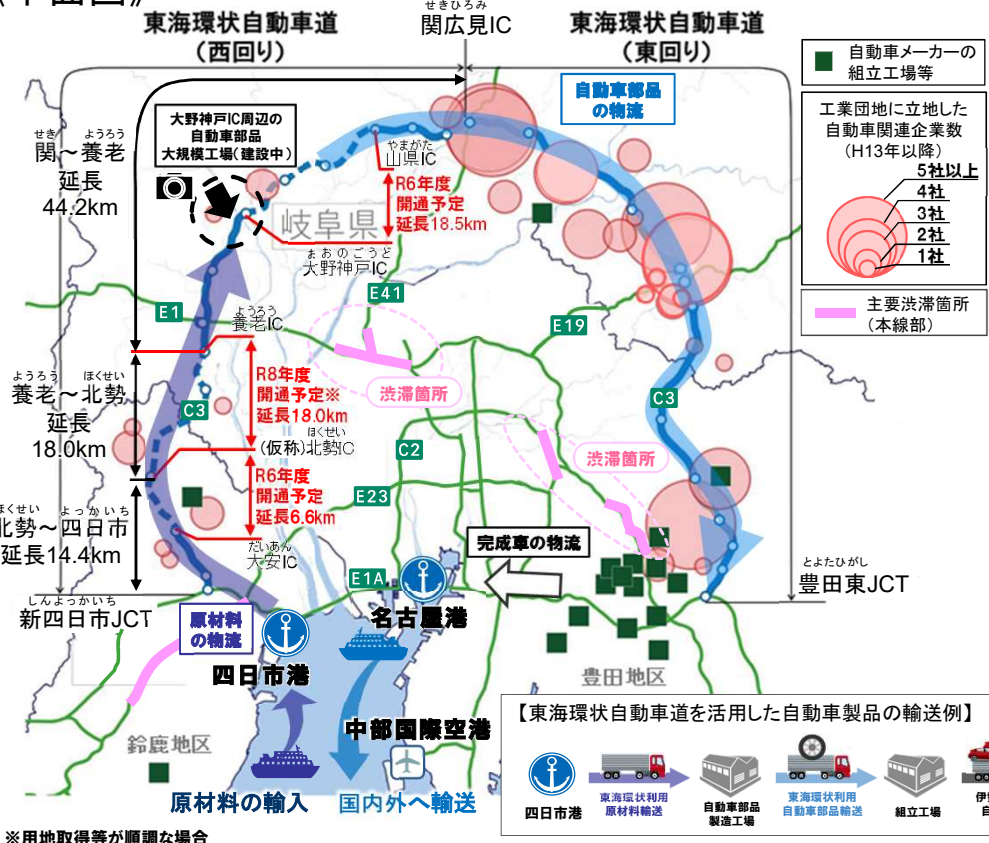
《平面図》

東海環状自動車道（西回り）

せきひろみ
関広見IC

東海環状自動車道（東回り）

自動車メーカーの組立工場等

工業団地に立地した自動車関連企業数（H13年以降）
5社以上
4社
3社
2社
1社

主要渋滞箇所（本線部）

自動車部品の物流

大野神戸IC周辺の自動車部品大規模工場（建設中）

せき　ようろう
関～養老
延長
44.2km

やまがた
山県IC

R6年度
開通予定
延長18.5km

岐阜県

おおのごうど
大野神戸IC

E41

E1

ようろう
養老IC

E19

ようろう　ほくせい
養老～北勢
延長
18.0km

R8年度
開通予定※
延長18.0km

渋滞箇所

C3

C3

ほくせい
（仮称）北勢IC

C2

渋滞箇所

R6年度
開通予定
延長6.6km

E23

ほくせい　よっかいち
北勢～四日市
延長14.4km

だいあん
大安IC

完成車の物流

E1A

とよたひがし
豊田東JCT

しんよっかいち
新四日市JCT

原材料の物流

名古屋港

四日市港

豊田地区

中部国際空港

鈴鹿地区

原材料の輸入

国内外へ輸送

【東海環状自動車道を活用した自動車製品の輸送例】

四日市港
東海環状利用 原材料輸送
自動車部品製造工場
東海環状利用 自動車部品輸送
組立工場
伊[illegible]
自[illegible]

※用地取得等が順調な場合